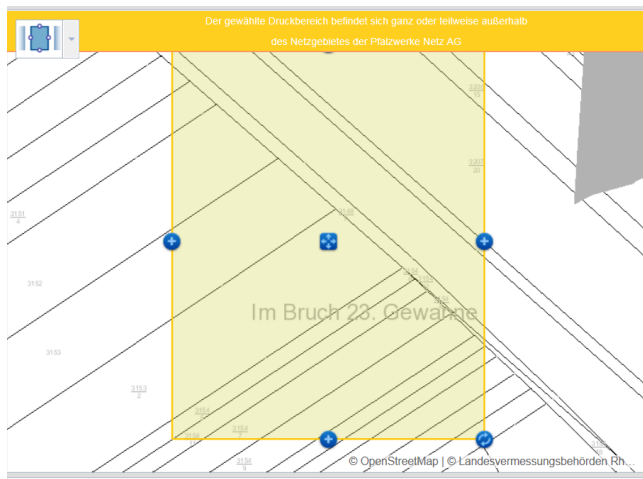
Der gewählte Druckbereich befindet sich ganz oder teilweise außerhalb
des Netzgebietes der Pfalzwerke Netz AG

3151
4

3152

3153

3153
2

3154

3154
3

3154
9

3150

3157
20

3155

Im Bruch 23. Gewanne

© OpenStreetMap | © Landesvermessungsbehörden Rh...